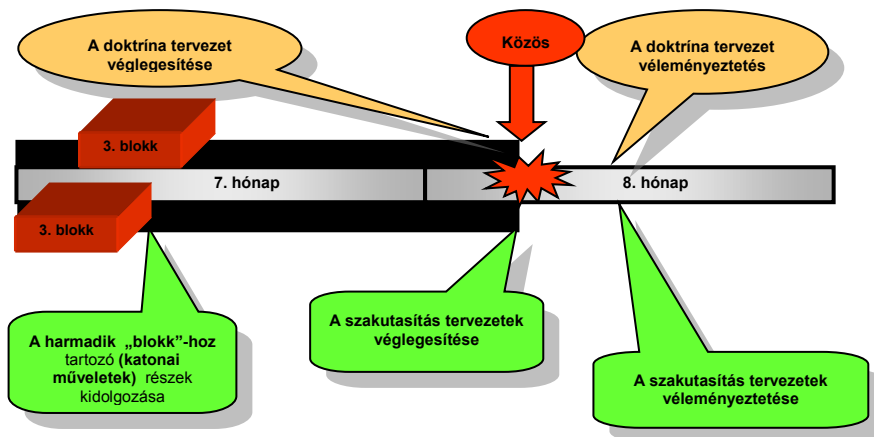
A doktrína tervezet véglegesítése

Közös

A doktrína tervezet véleményeztetés

3. blokk

7. hónap

8. hónap

3. blokk

A harmadik „blokk”-hoz tartozó (katonai műveletek) részek kidolgozása

A szakutasítás tervezetek véglegesítése

A szakutasítás tervezetek véleményeztetése